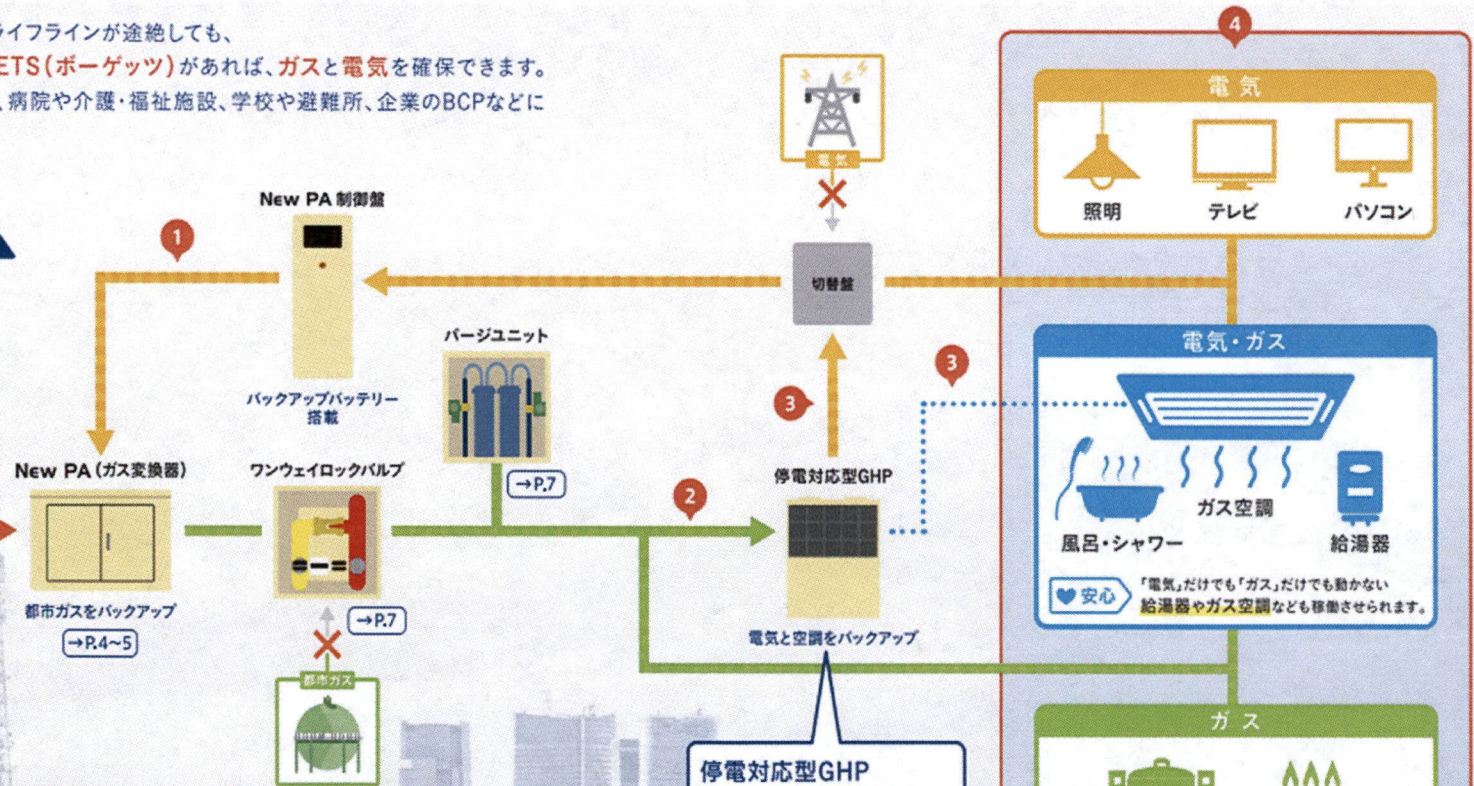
ライフラインが途絶しても、
ETS(ボーゲッツ)があれば、ガスと電気を確保できます。
、病院や介護・福祉施設、学校や避難所、企業のBCPなどに

4

電気
電気

照明
テレビ
パソコン

New PA 制御盤

1

切替盤

バックアップバッテリー搭載

パージユニット

3

電気・ガス

3

→P.7

New PA(ガス変換器)
ワンウェイロックバルブ

2

停電対応型GHP

ガス空調
風呂・シャワー
給湯器

安心
「電気」だけでも「ガス」だけでも動かない給湯器やガス空調なども稼働させられます。

都市ガスをバックアップ
→P.4~5

→P.7

電気と空調をバックアップ

都市ガス

ガス

停電対応型GHP